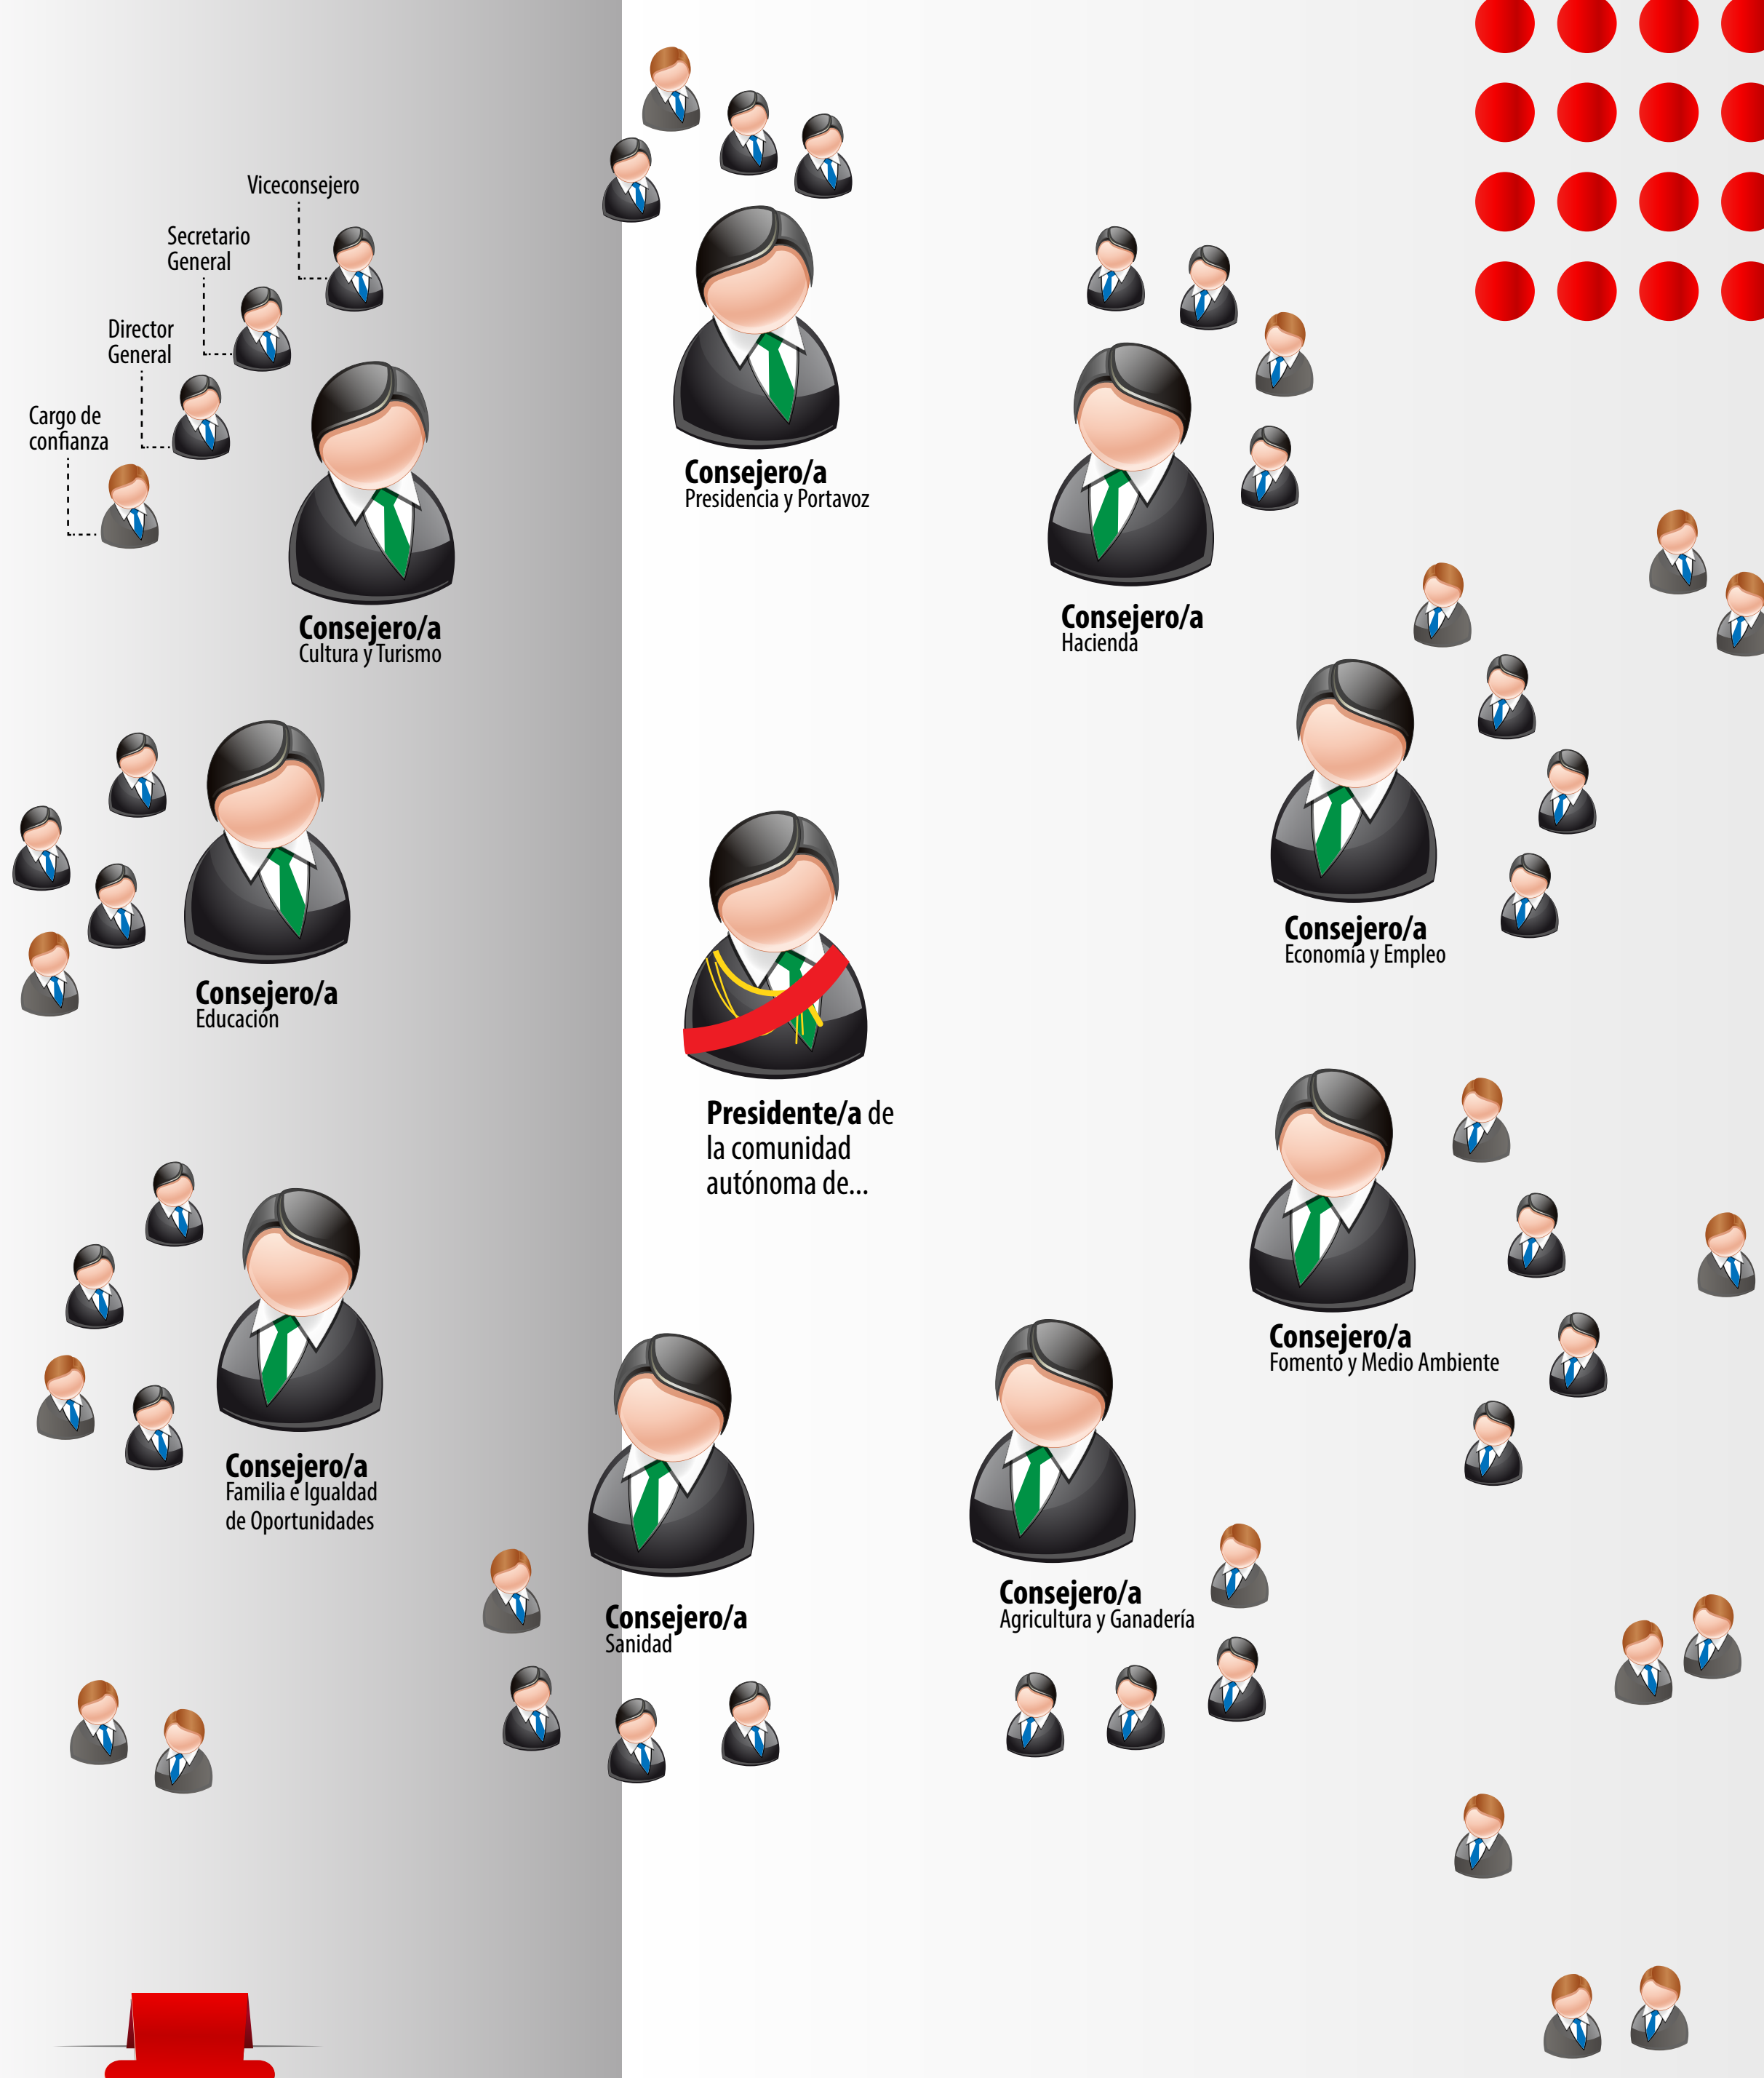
Viceconsejero

Secretario General

Director General

Cargo de confianza

Consejero/a
Cultura y Turismo

Consejero/a
Presidencia y Portavoz

Consejero/a
Hacienda

Consejero/a
Educación

Presidente/a de la comunidad autónoma de...

Consejero/a
Economía y Empleo

Consejero/a
Fomento y Medio Ambiente

Consejero/a
Familia e Igualdad de Oportunidades

Consejero/a
Sanidad

Consejero/a
Agricultura y Ganadería